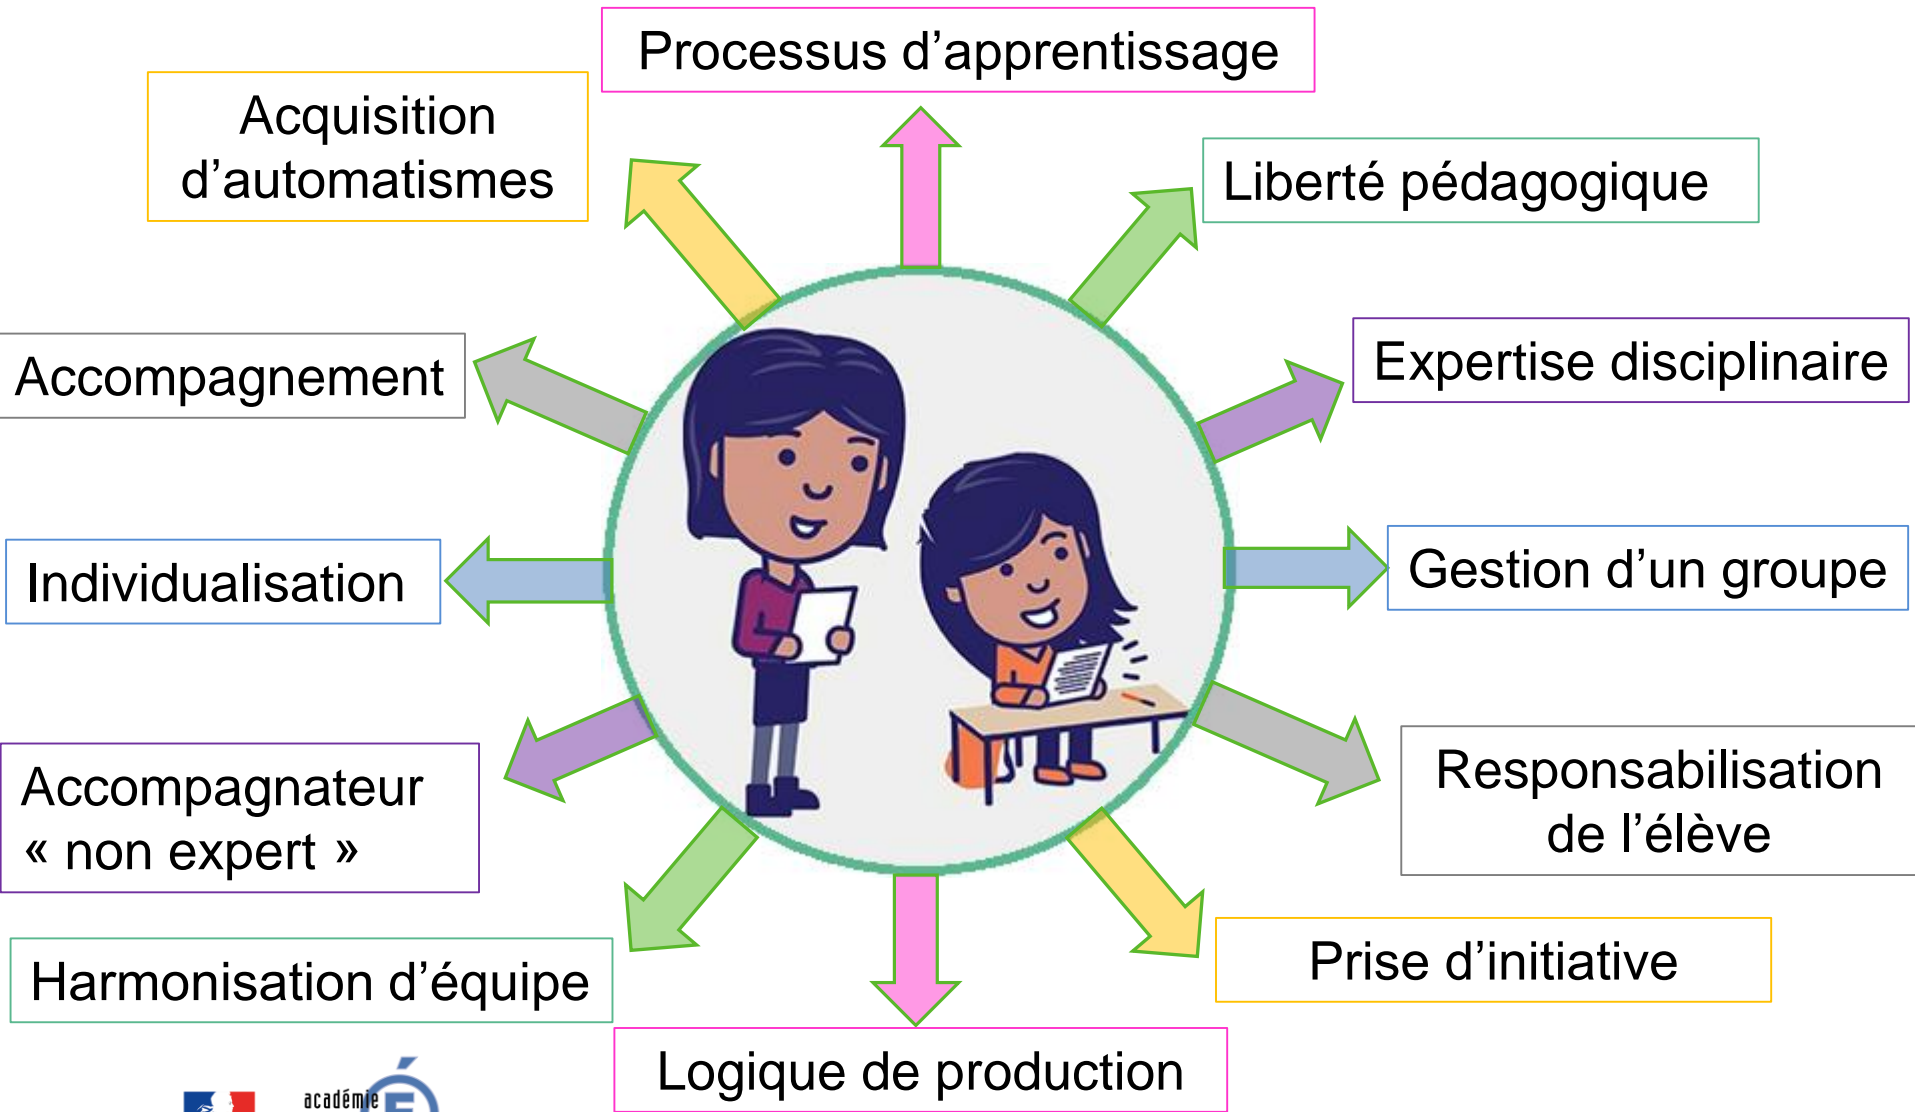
Processus d’apprentissage

Acquisition d’automatismes

Liberté pédagogique

Accompagnement

Expertise disciplinaire

Individualisation

Gestion d’un groupe

Accompagnateur « non expert »

Responsabilisation de l’élève

Harmonisation d’équipe

Prise d’initiative

Logique de production

académie